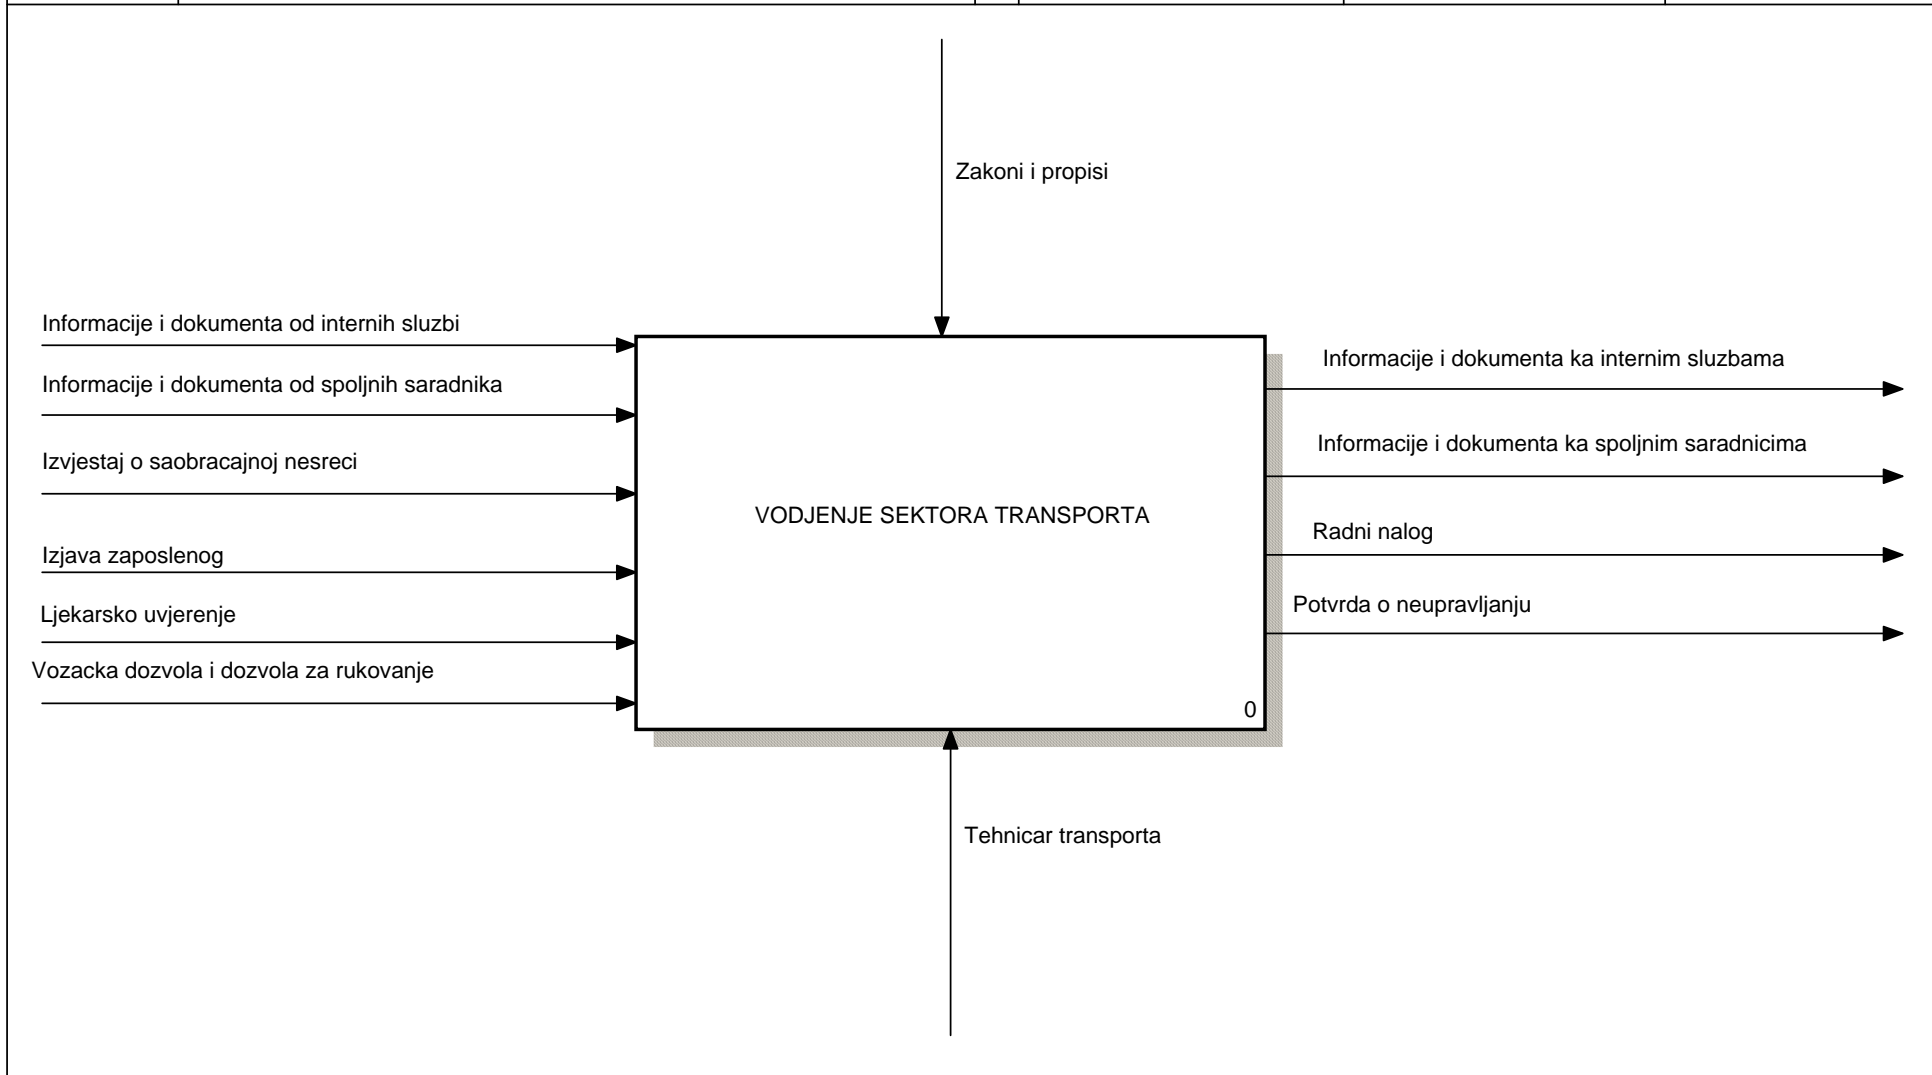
Zakoni i propisi

Informacije i dokumenta od internih sluzbi

Informacije i dokumenta od spoljnih saradnika

Izvjestaj o saobracajnoj nesreci

Izjava zaposlenog

Ljekarsko uvjerenje

Vozacka dozvola i dozvola za rukovanje

VODJENJE SEKTORA TRANSPORTA

0

Informacije i dokumenta ka internim sluzbama

Informacije i dokumenta ka spoljnim saradnicima

Radni nalog

Potvrda o neupravljanju

Tehnicar transporta